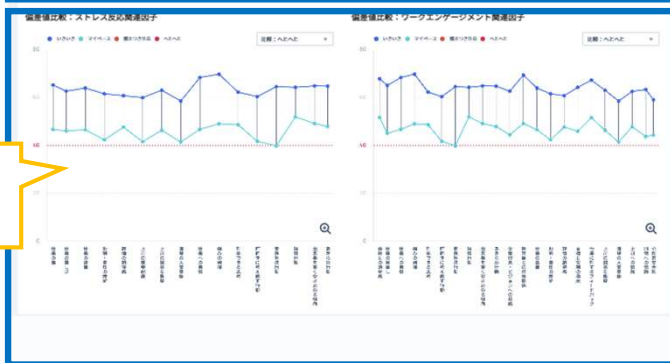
偏差値比較：ストレス反応関連因子

いきいき　マイペース　燃えつき予備　へとへと

比較：へとへと

80

60

50

40

偏差値比較：ワークエンゲージメント関連因子

いきいき　マイペース　燃えつき予備　へとへと

比較：へとへと

80

60

50

40